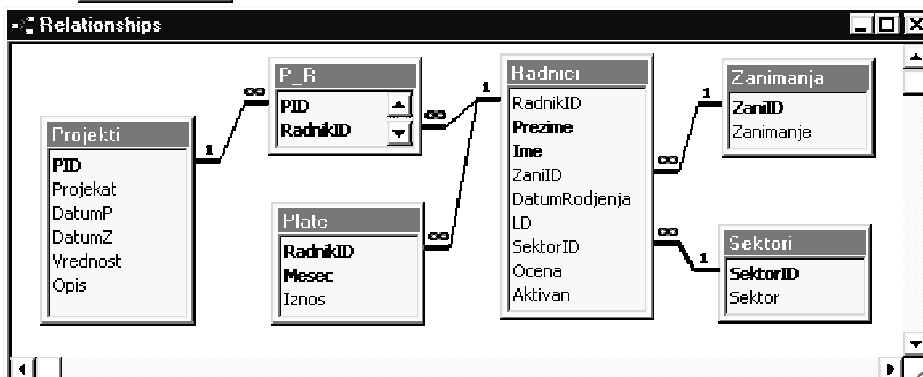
Relationships

Projekti
PID
Projekat
DatumP
DatumZ
Vrednost
Opis

P_R
PID
RadnikID

Plate
RadnikID
Mesec
Iznos

Radnici
RadnikID
Prezime
Ime
ZaniID
DatumRodjenja
LD
SektorID
Ocena
Aktivan

Zanimanja
ZaniID
Zanimanje

Sektori
SektorID
Sektor

1 ∞ ∞ 1 ∞ 1 ∞ ∞ 1